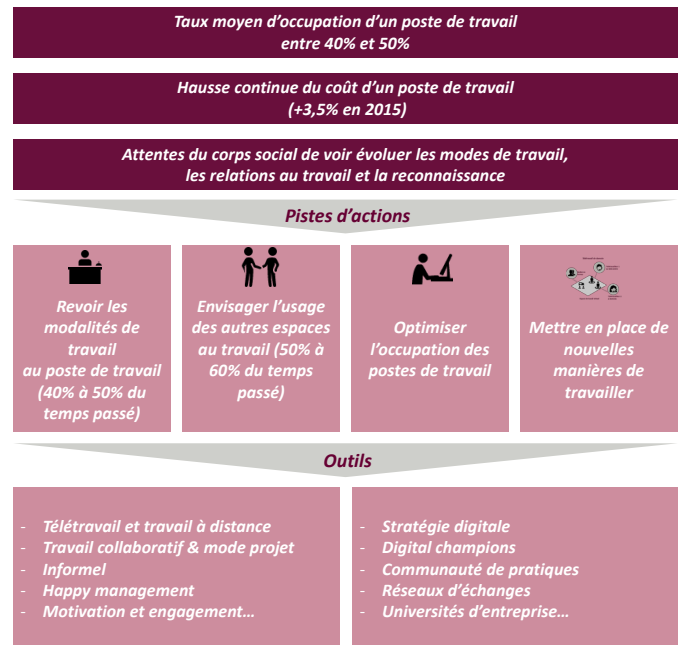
Taux moyen d'occupation d'un poste de travail entre 40% et 50%

Hausse continue du coût d'un poste de travail (+3,5% en 2015)

Attentes du corps social de voir évoluer les modes de travail, les relations au travail et la reconnaissance

Pistes d'actions

Revoir les modalités de travail au poste de travail (40% à 50% du temps passé)

Envisager l'usage des autres espaces au travail (50% à 60% du temps passé)

Optimiser l'occupation des postes de travail

Mettre en place de nouvelles manières de travailler

Outils

- Télétravail et travail à distance
- Travail collaboratif & mode projet
- Informel
- Happy management
- Motivation et engagement…

- Stratégie digitale
- Digital champions
- Communauté de pratiques
- Réseaux d'échanges
- Universités d'entreprise…